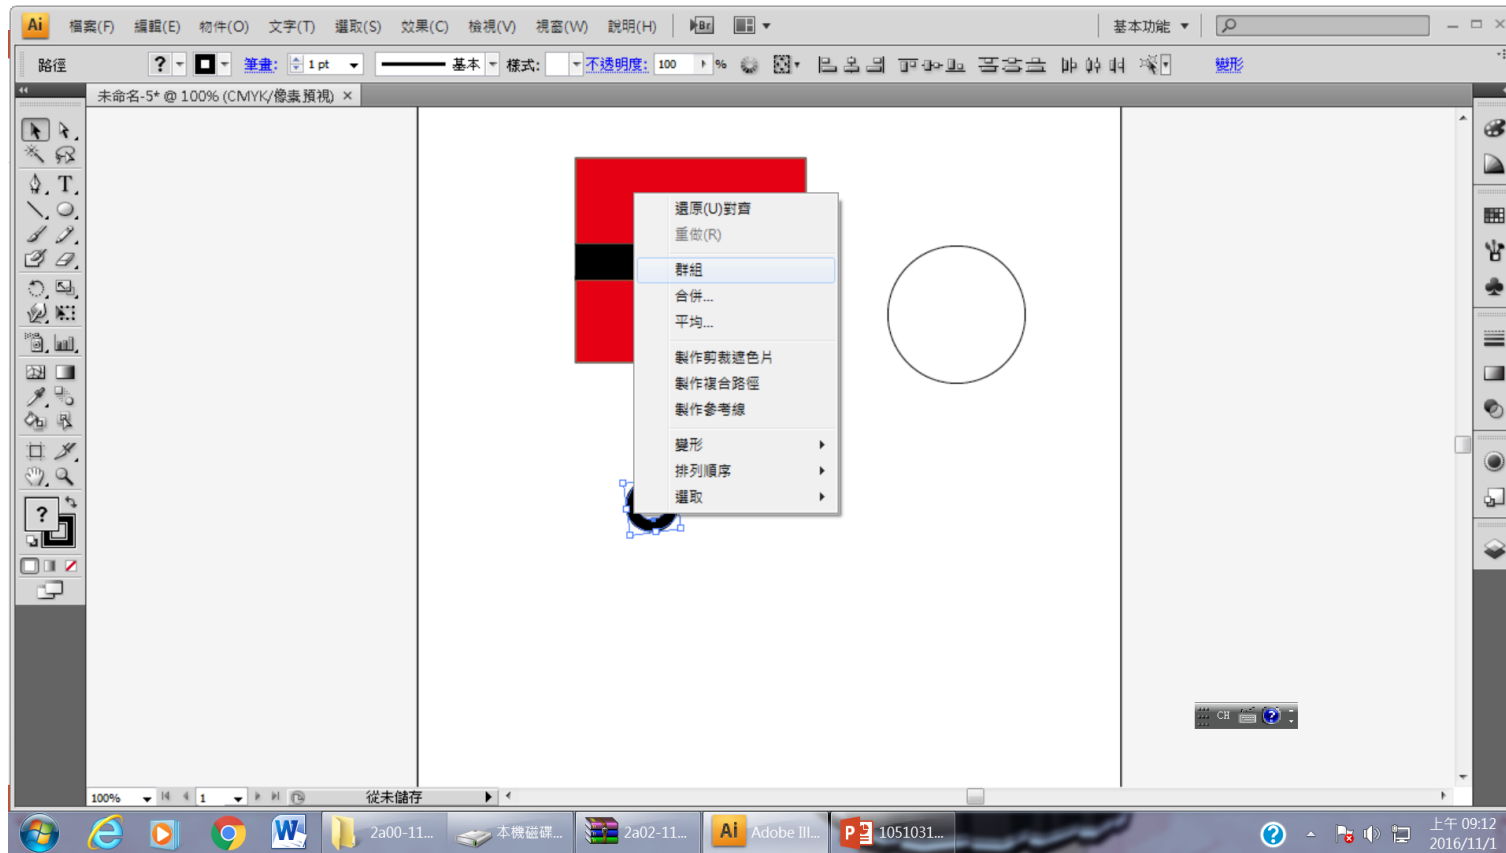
Ai 檔案(F) 編輯(E) 物件(O) 文字(T) 選取(S) 效果(C) 檢視(V) 視窗(W) 說明(H) Br 基本功能

路徑 ? 筆畫: 1 pt 基本 樣式: 不透明度: 100 % 變形

未命名-5* @ 100% (CMYK/像素預視) ×

還原(U)對齊
重做(R)
群組
合併...
平均...
製作剪裁遮色片
製作複合路徑
製作參考線
變形
排列順序
選取

CH

100% 1 從未儲存

2a00-11... 本機磁碟... 2a02-11... Adobe Ill... 1051031...

上午 09:12
2016/11/1